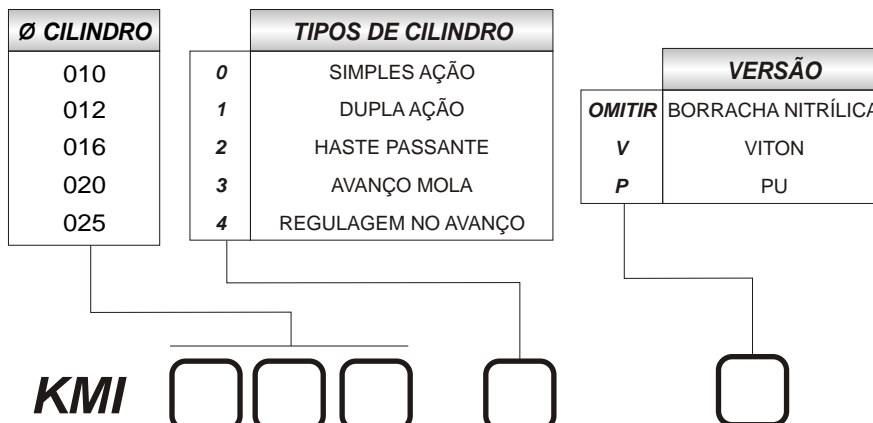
| Ø CILINDRO |
|---|
| 010 |
| 012 |
| 016 |
| 020 |
| 025 |

| | TIPOS DE CILINDRO |
|---|---|
| 0 | SIMPLES AÇÃO |
| 1 | DUPLA AÇÃO |
| 2 | HASTE PASSANTE |
| 3 | AVANÇO MOLA |
| 4 | REGULAGEM NO AVANÇO |

| | VERSÃO |
|---|---|
| OMITIR | BORRACHA NITRÍLICA |
| V | VITON |
| P | PU |

KMI